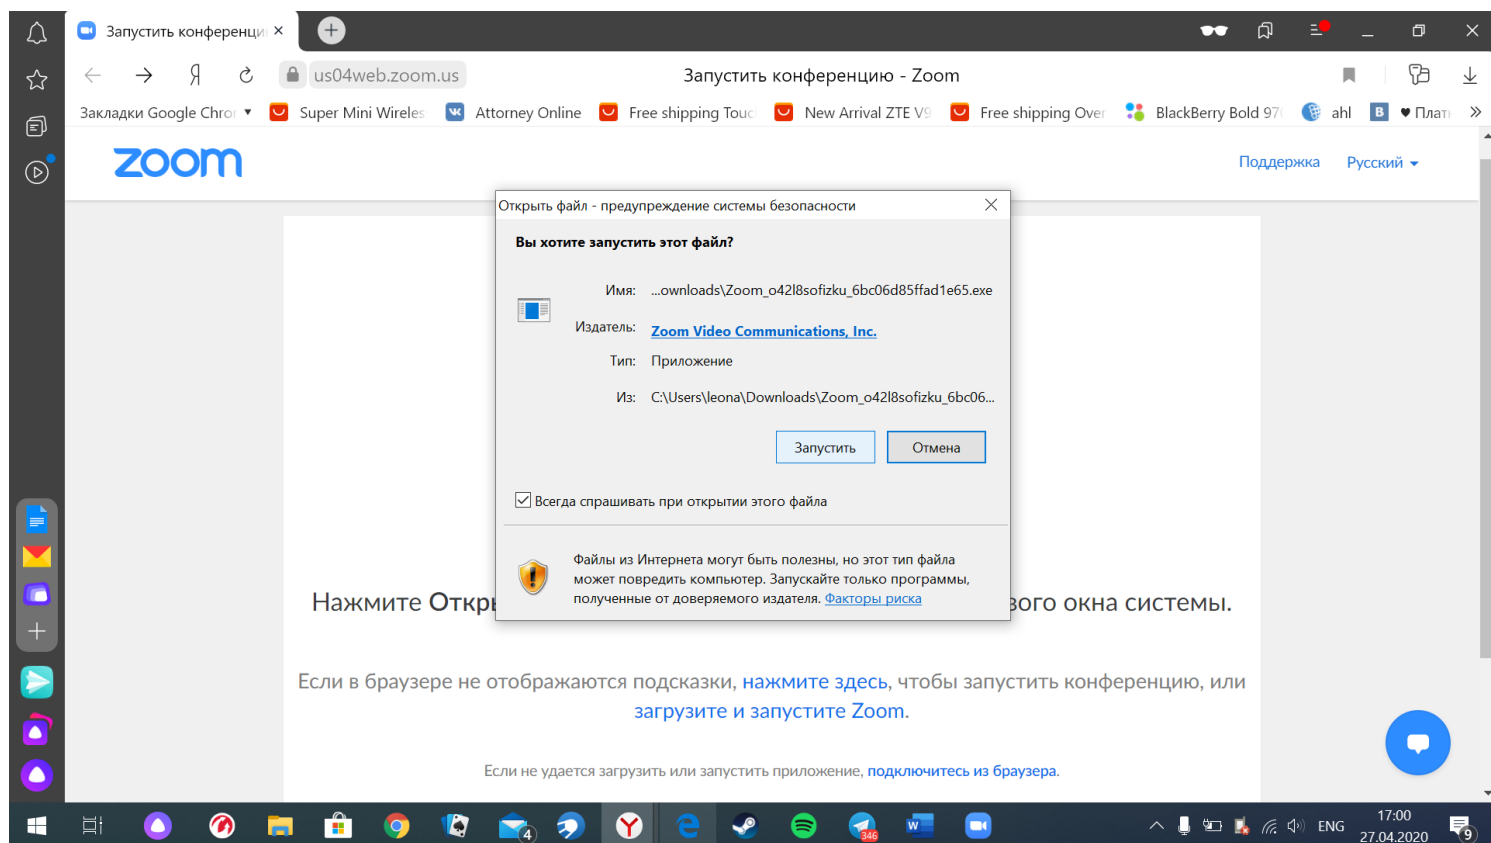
Запустить конференци ×

us04web.zoom.us

Запустить конференцию - Zoom

Закладки Google Chro ▾ Super Mini Wireles Attorney Online Free shipping Touc New Arrival ZTE V9 Free shipping Over BlackBerry Bold 97 ahl B ♥ Плат »

zoom

Поддержка Русский ▾

Открыть файл - предупреждение системы безопасности

Вы хотите запустить этот файл?

Имя: ...ownloads\Zoom_o42l8sofizku_6bc06d85ffad1e65.exe

Издатель: Zoom Video Communications, Inc.

Тип: Приложение

Из: C:\Users\leona\Downloads\Zoom_o42l8sofizku_6bc06...

Запустить Отмена

Всегда спрашивать при открытии этого файла

Файлы из Интернета могут быть полезны, но этот тип файла может повредить компьютер. Запускайте только программы, полученные от доверяемого издателя. Факторы риска

Нажмите Откр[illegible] вого окна системы.

Если в браузере не отображаются подсказки, нажмите здесь, чтобы запустить конференцию, или загрузите и запустите Zoom.

Если не удается загрузить или запустить приложение, подключитесь из браузера.

4 346

ENG 17:00 27.04.2020 9